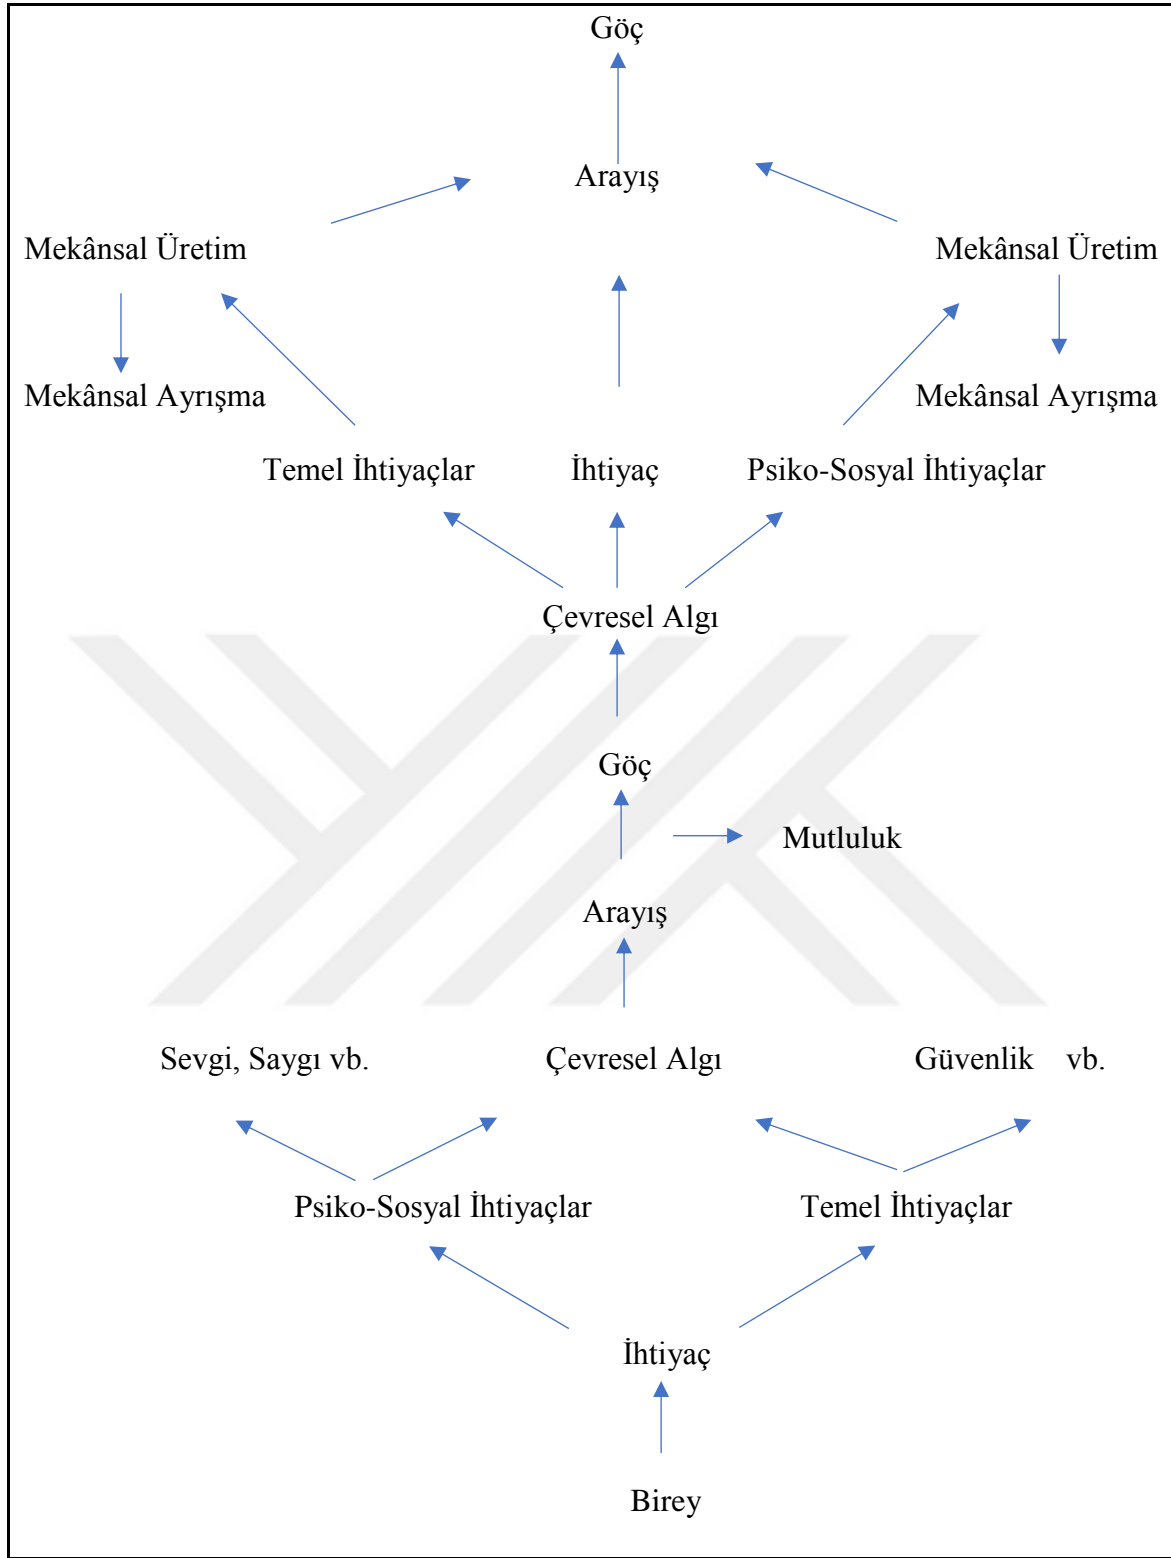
Göç

Arayış

Mekânsal Üretim

Mekânsal Üretim

Mekânsal Ayrışma

Mekânsal Ayrışma

Temel İhtiyaçlar

İhtiyaç

Psiko-Sosyal İhtiyaçlar

Çevresel Algı

Göç

Mutluluk

Arayış

Sevgi, Saygı vb.

Çevresel Algı

Güvenlik vb.

Psiko-Sosyal İhtiyaçlar

Temel İhtiyaçlar

İhtiyaç

Birey